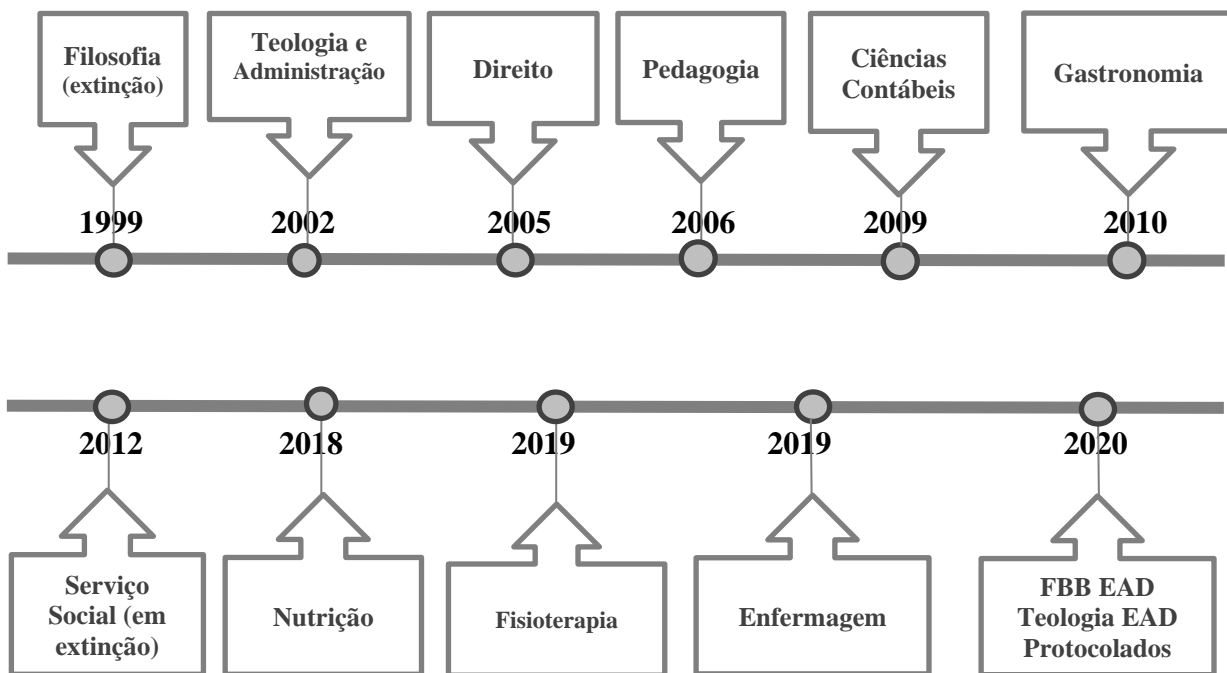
Filosofia (extinção)

Teologia e Administração

Direito

Pedagogia

Ciências Contábeis

Gastronomia

1999

2002

2005

2006

2009

2010

2012

2018

2019

2019

2020

Serviço Social (em extinção)

Nutrição

Fisioterapia

Enfermagem

FBB EAD
Teologia EAD
Protocolados